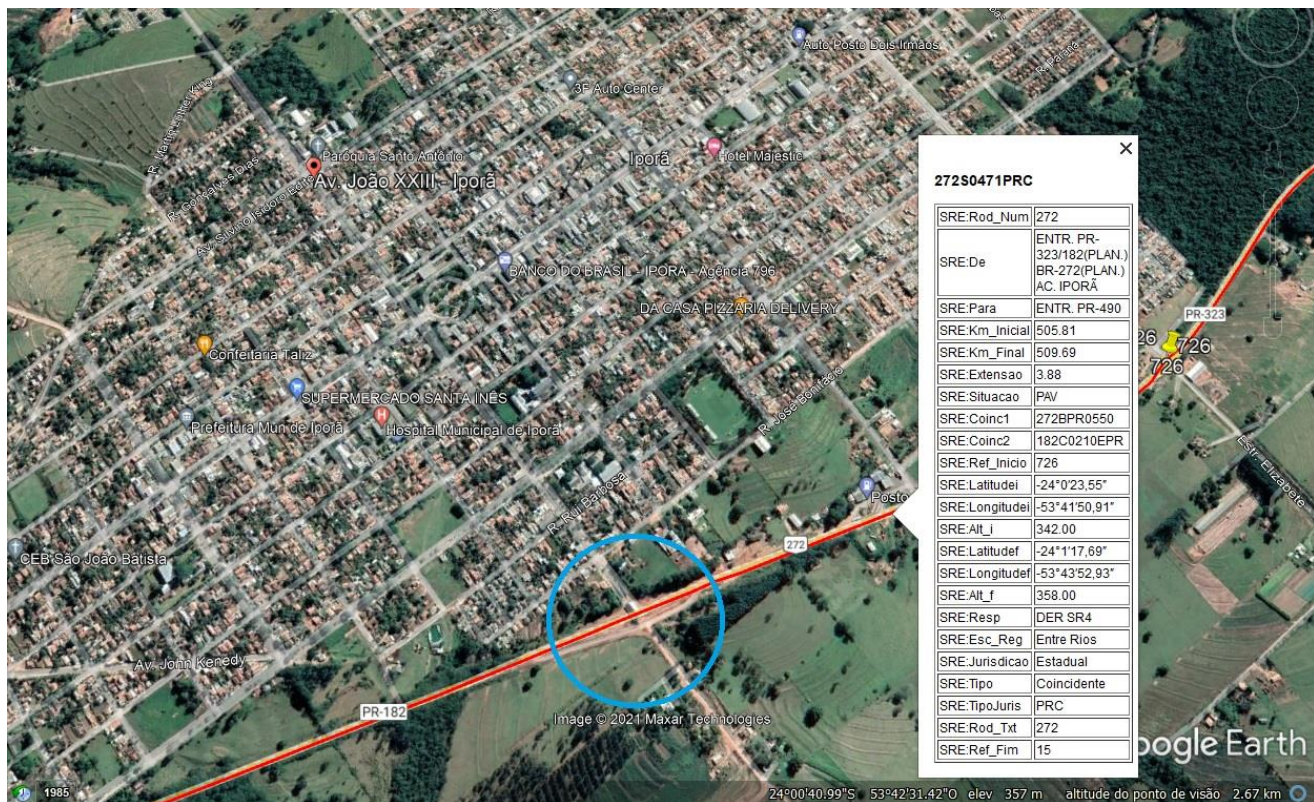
Auto Posto Dois Irmãos
3F Auto Center
Paróquia Santo Antônio
Av. João XXIII - Iporã
Iporã
Hotel Majestic
R. Gonçalves Dias
Av. Silvino Isidoro Bohn
BANCO DO BRASIL - IPORA - Agência 796
DA CASA PIZZARIA DELIVERY
Confeitaria Taliz
SUPERMERCADO SANTA INÊS
Prefeitura Mun de Iporã
Hospital Municipal de Iporã
R. José Bonifácio
R. R. I. Barbosa
Posto
CEB São João Batista
Av. John Kenedy
272
PR-182
PR-323
726
726
726
Estr. Elizabete
Image © 2021 Maxar Technologies
Google Earth
1985
24°00'40.99"S 53°42'31.42"O elev 357 m altitude do ponto de visão 2.67 km

×
272S0471PRC

| SRE:Rod_Num | 272 |
|---|---|
| SRE:De | ENTR. PR-323/182(PLAN.) BR-272(PLAN.) AC. IPORÃ |
| SRE:Para | ENTR. PR-490 |
| SRE:Km_Inicial | 505.81 |
| SRE:Km_Final | 509.69 |
| SRE:Extensao | 3.88 |
| SRE:Situacao | PAV |
| SRE:Coinc1 | 272BPR0550 |
| SRE:Coinc2 | 182C0210EPR |
| SRE:Ref_Inicio | 726 |
| SRE:Latitudei | -24°0'23,55" |
| SRE:Longitudei | -53°41'50,91" |
| SRE:Alt_i | 342.00 |
| SRE:Latitudef | -24°1'17,69" |
| SRE:Longitudef | -53°43'52,93" |
| SRE:Alt_f | 358.00 |
| SRE:Resp | DER SR4 |
| SRE:Esc_Reg | Entre Rios |
| SRE:Jurisdicao | Estadual |
| SRE:Tipo | Coincidente |
| SRE:TipoJuris | PRC |
| SRE:Rod_Txt | 272 |
| SRE:Ref_Fim | 15 |